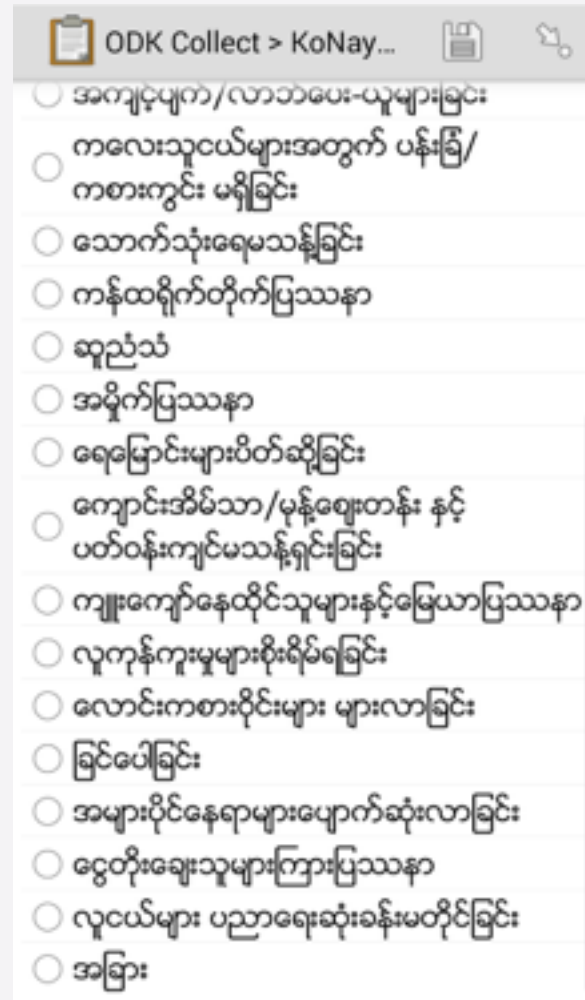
ODK Collect > KoNay...

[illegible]

ကလေးသူငယ်များအတွက် ပန်းခြံ/ကစားကွင်း မရှိခြင်း

သောက်သုံးရေမသန့်ခြင်း

ကန်ထရိုက်တိုက်ပြဿနာ

ဆူညံသံ

အမှိုက်ပြဿနာ

ရေမြောင်းများပိတ်ဆို့ခြင်း

ကျောင်းအိမ်သာ/မုန့်ဈေးတန်း နှင့် ပတ်ဝန်းကျင်မသန့်ရှင်းခြင်း

ကျူးကျော်နေထိုင်သူများနှင့်မြေယာပြဿနာ

လူကုန်ကူးမှုများစိုးရိမ်ရခြင်း

လောင်းကစားဝိုင်းများ များလာခြင်း

ခြင်ပေါခြင်း

အများပိုင်နေရာများပျောက်ဆုံးလာခြင်း

ငွေတိုးချေးသူများကြားပြဿနာ

လူငယ်များ ပညာရေးဆုံးခန်းမတိုင်ခြင်း

အခြား